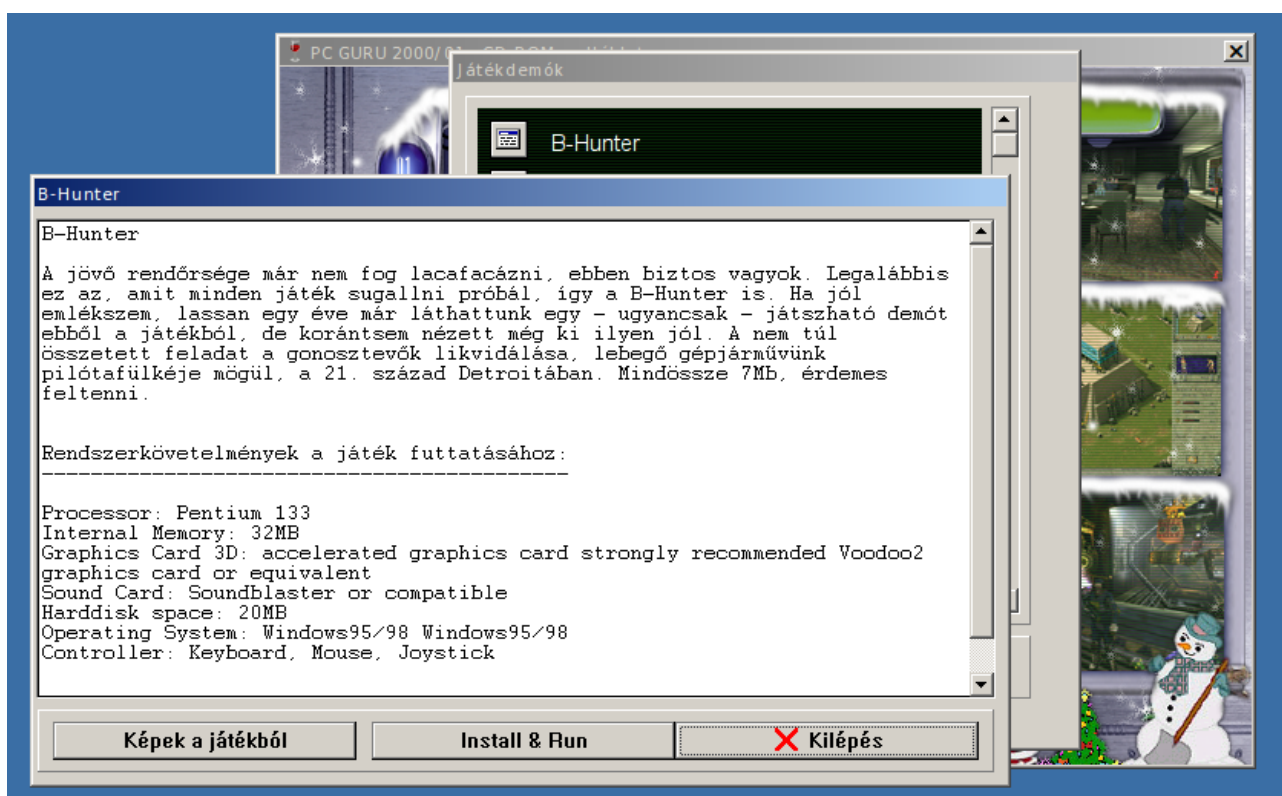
PC GURU 2000/01 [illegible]

Játékdemók

B-Hunter

B-Hunter

B-Hunter

A jövő rendőrsége már nem fog lacafacázni, ebben biztos vagyok. Legalábbis ez az, amit minden játék sugallni próbál, így a B-Hunter is. Ha jól emlékszem, lassan egy éve már láthattunk egy - ugyancsak - játszható demót ebből a játékból, de korántsem nézett még ki ilyen jól. A nem túl összetett feladat a gonosztevők likvidálása, lebegő gépjárművünk pilótafülkéje mögül, a 21. század Detroitában. Mindössze 7Mb, érdemes feltenni.

Rendszerkövetelmények a játék futtatásához:
------------------------------------------

Processor: Pentium 133
Internal Memory: 32MB
Graphics Card 3D: accelerated graphics card strongly recommended Voodoo2 graphics card or equivalent
Sound Card: Soundblaster or compatible
Harddisk space: 20MB
Operating System: Windows95/98 Windows95/98
Controller: Keyboard, Mouse, Joystick

Képek a játékból

Install & Run

Kilépés